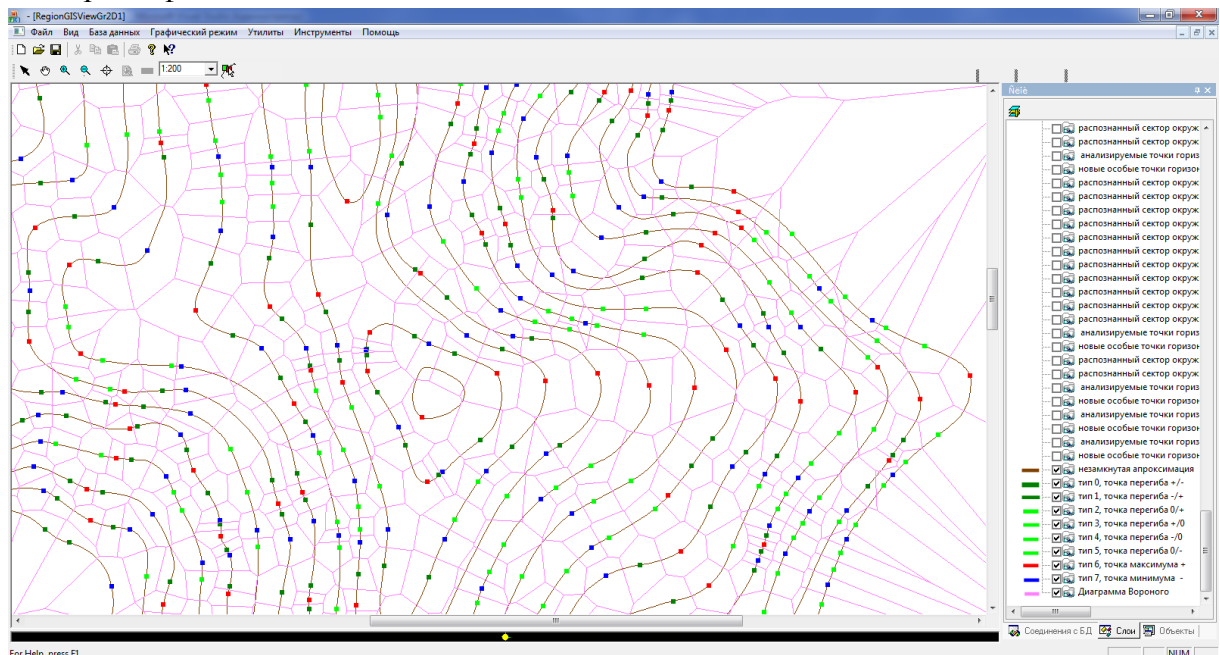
- [RegionGISViewGr2D1]

Файл Вид База данных Графический режим Утилиты Инструменты Помощь

1:200

Ñëîè

распознанный сектор окруж
распознанный сектор окруж
анализируемые точки горизо
новые особые точки горизо
распознанный сектор окруж
распознанный сектор окруж
распознанный сектор окруж
распознанный сектор окруж
распознанный сектор окруж
распознанный сектор окруж
распознанный сектор окруж
распознанный сектор окруж
распознанный сектор окруж
распознанный сектор окруж
распознанный сектор окруж
анализируемые точки горизо
новые особые точки горизо
распознанный сектор окруж
распознанный сектор окруж
анализируемые точки горизо
новые особые точки горизо
анализируемые точки горизо
новые особые точки горизо
анализируемые точки горизо
новые особые точки горизо
незамкнутая апроксимация
тип 0, точка перегиба +/-
тип 1, точка перегиба -/+
тип 2, точка перегиба 0/+
тип 3, точка перегиба +/0
тип 4, точка перегиба -/0
тип 5, точка перегиба 0/-
тип 6, точка максимума +
тип 7, точка минимума -
Диаграмма Вороного

Соединения с БД Слои Объекты

For Help, press F1

NUM